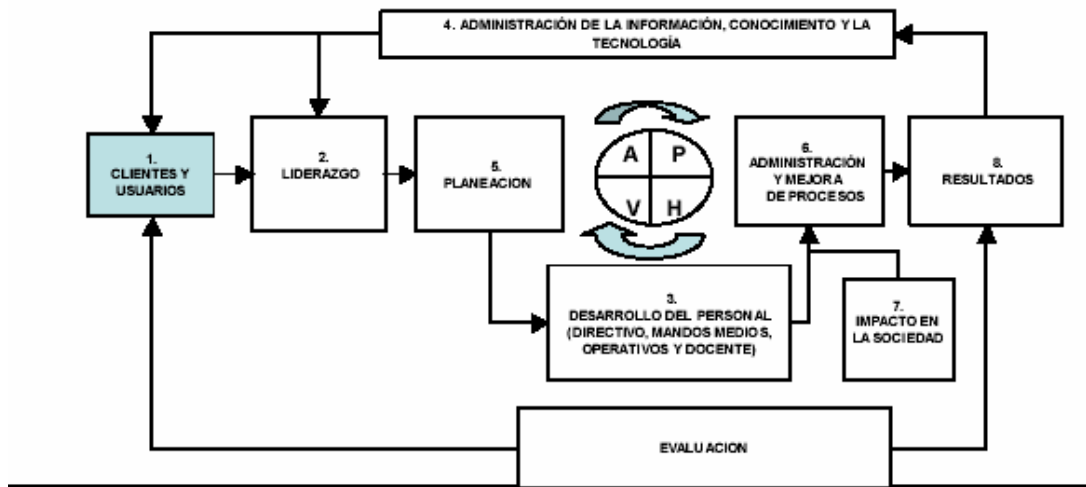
4. ADMINISTRACIÓN DE LA INFORMACIÓN, CONOCIMIENTO Y LA TECNOLOGÍA

1. CLIENTES Y USUARIOS

2. LIDERAZGO

5. PLANEACION

A P V H

6. ADMINISTRACIÓN Y MEJORA DE PROCESOS

8. RESULTADOS

3. DESARROLLO DEL PERSONAL (DIRECTIVO, MANDOS MEDIOS, OPERATIVOS Y DOCENTE)

7. IMPACTO EN LA SOCIEDAD

EVALUACION